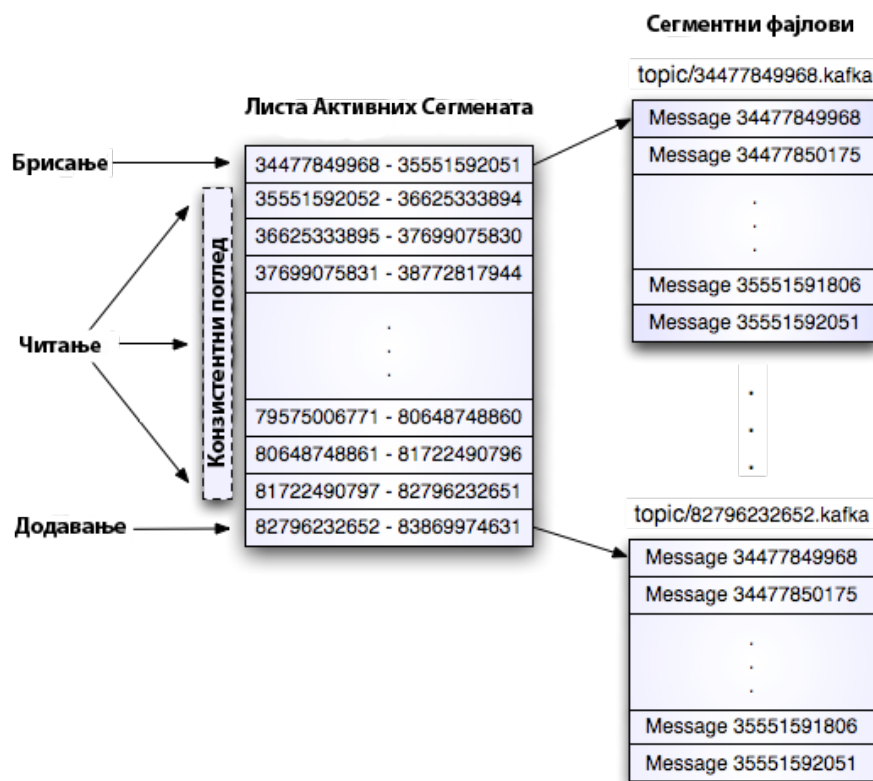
Сегментни фајлови

Листа Активних Сегмената

Брисање

Читање

Додавање

Конзистентни поглед

| 34477849968 - 35551592051 |
|---|
| 35551592052 - 36625333894 |
| 36625333895 - 37699075830 |
| 37699075831 - 38772817944 |
| . . . |
| 79575006771 - 80648748860 |
| 80648748861 - 81722490796 |
| 81722490797 - 82796232651 |
| 82796232652 - 83869974631 |

topic/34477849968.kafka

| Message 34477849968 |
|---|
| Message 34477850175 |
| . . . |
| Message 35551591806 |
| Message 35551592051 |

. . .

topic/82796232652.kafka

| Message 34477849968 |
|---|
| Message 34477850175 |
| . . . |
| Message 35551591806 |
| Message 35551592051 |